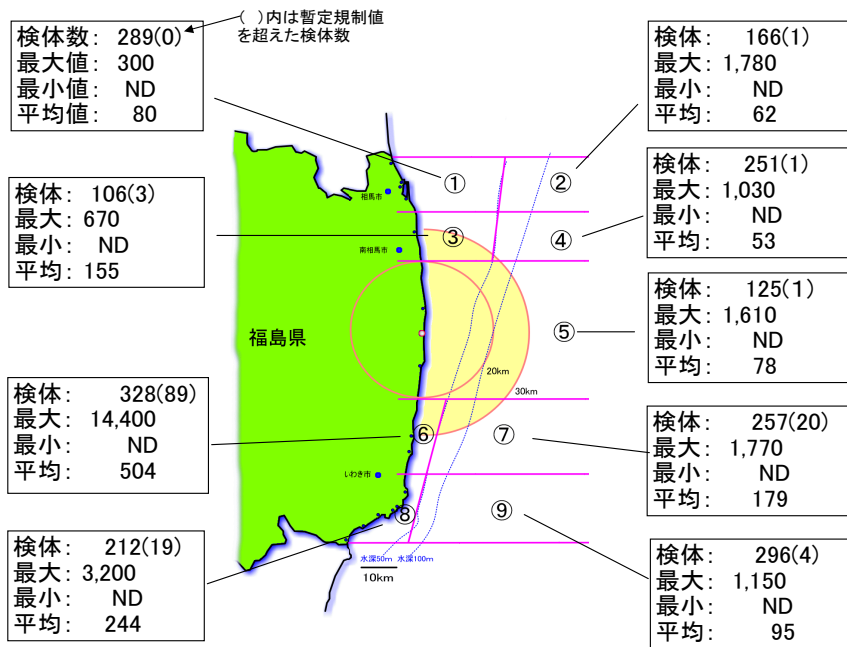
検体数: 289(0)
最大値: 300
最小値: ND
平均値: 80

( )内は暫定規制値を超えた検体数

検体: 166(1)
最大: 1,780
最小: ND
平均: 62

検体: 106(3)
最大: 670
最小: ND
平均: 155

検体: 251(1)
最大: 1,030
最小: ND
平均: 53

検体: 125(1)
最大: 1,610
最小: ND
平均: 78

相馬市
南相馬市
福島県
いわき市

①
②
③
④
⑤
⑥
⑦
⑧
⑨

20km
30km

水深50m 水深100m
10km

検体: 328(89)
最大: 14,400
最小: ND
平均: 504

検体: 257(20)
最大: 1,770
最小: ND
平均: 179

検体: 212(19)
最大: 3,200
最小: ND
平均: 244

検体: 296(4)
最大: 1,150
最小: ND
平均: 95